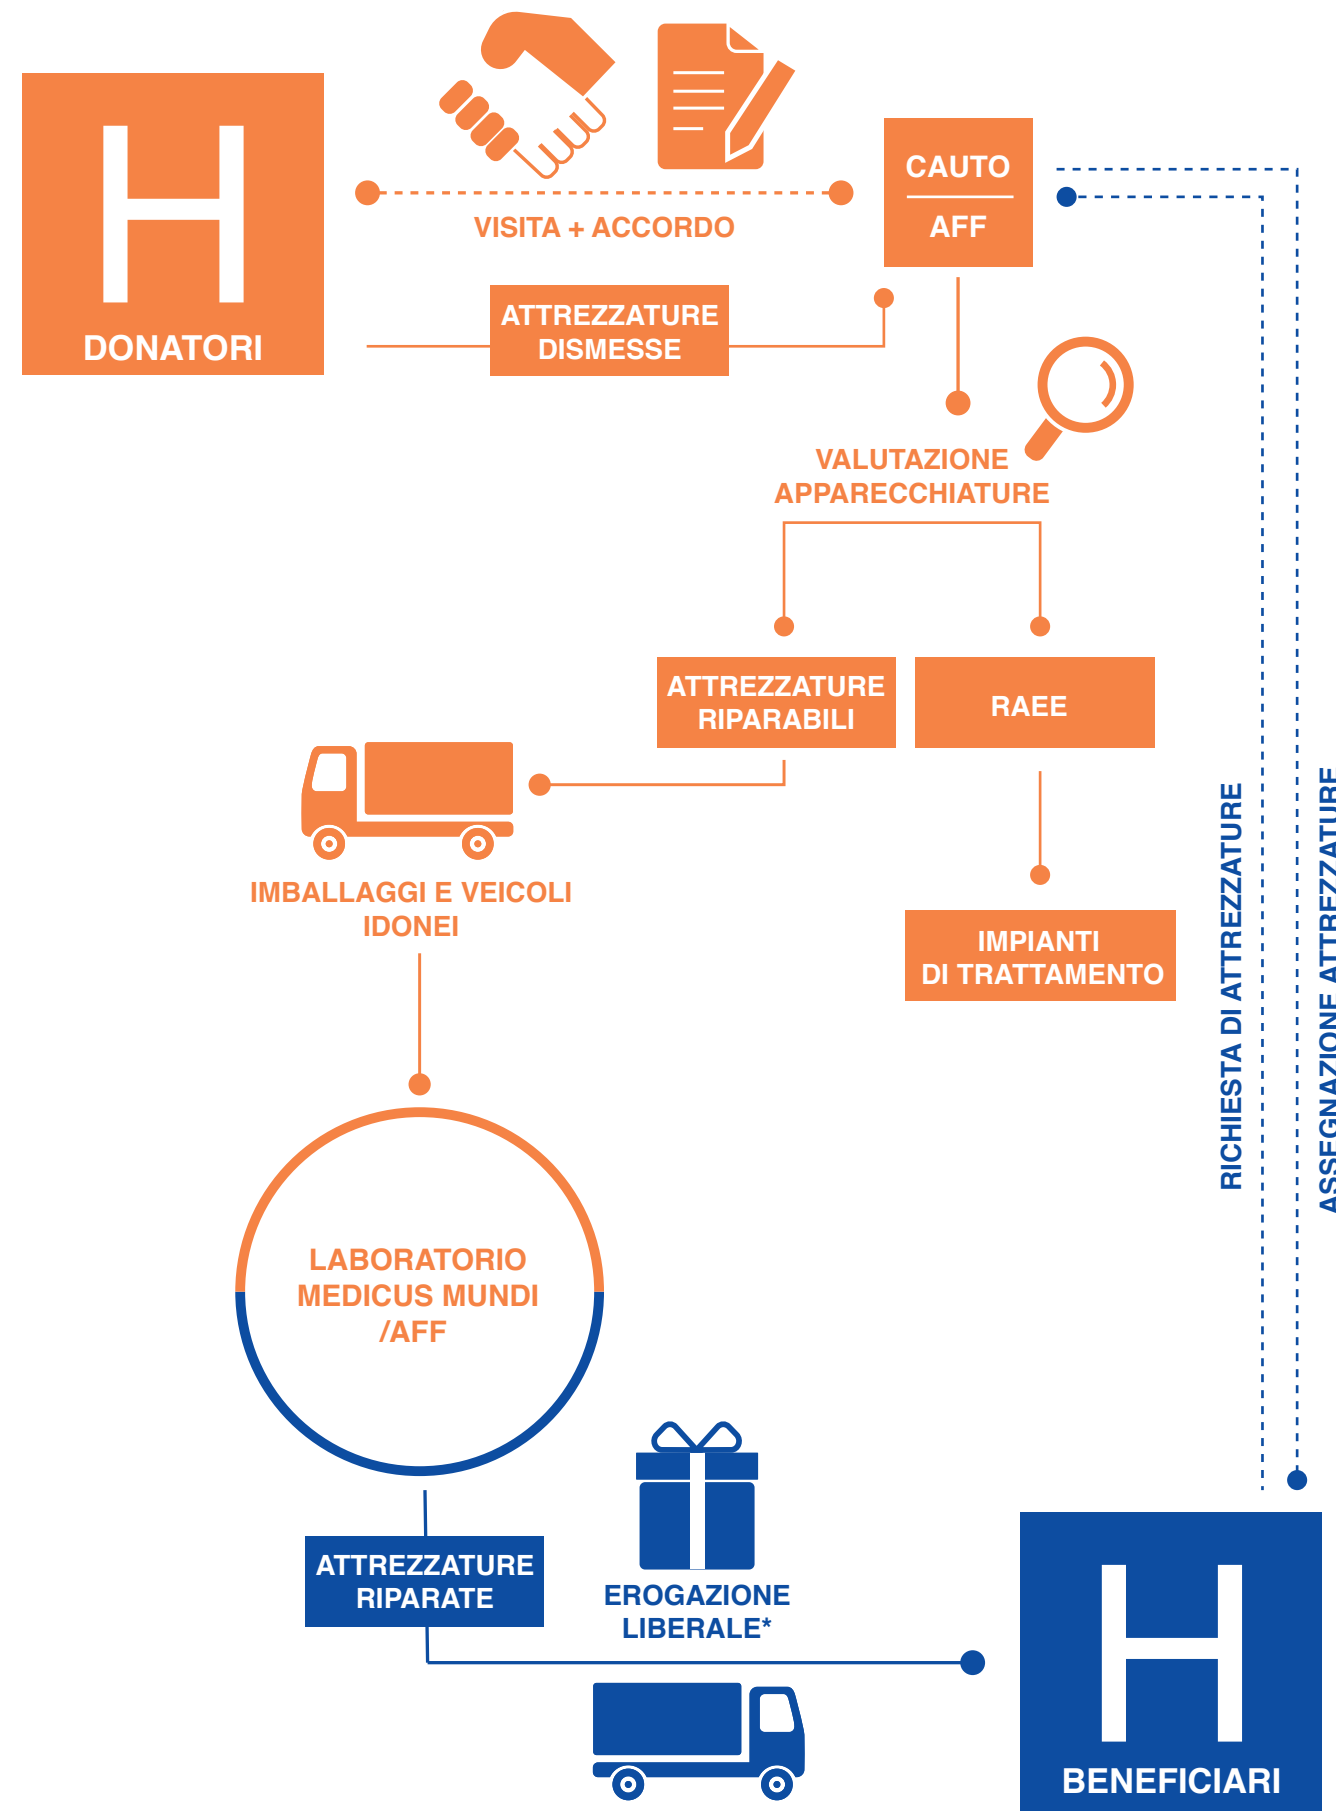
H
DONATORI

VISITA + ACCORDO

CAUTO
AFF

ATTREZZATURE DISMESSE

VALUTAZIONE APPARECCHIATURE

ATTREZZATURE RIPARABILI

RAEE

IMBALLAGGI E VEICOLI IDONEI

IMPIANTI DI TRATTAMENTO

RICHIESTA DI ATTREZZATURE

ASSEGNAZIONE ATTREZZATURE

LABORATORIO MEDICUS MUNDI /AFF

ATTREZZATURE RIPARATE

EROGAZIONE LIBERALE*

H
BENEFICIARI